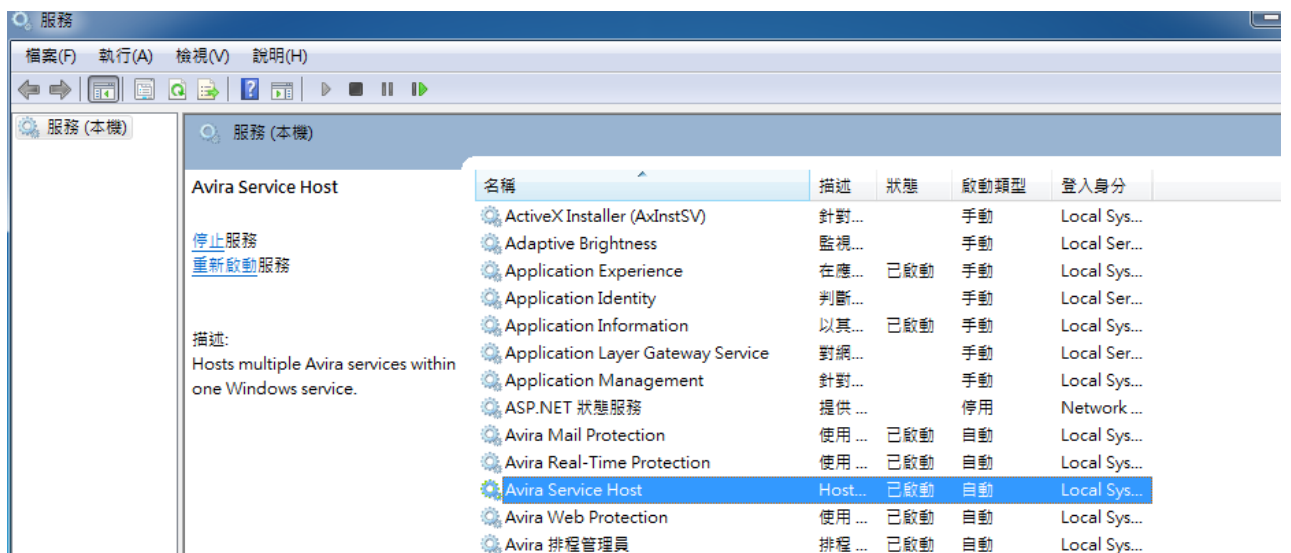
服務

檔案(F) 執行(A) 檢視(V) 說明(H)

服務 (本機)

服務 (本機)

Avira Service Host

停止服務
重新啟動服務

描述:
Hosts multiple Avira services within one Windows service.

| 名稱 | 描述 | 狀態 | 啟動類型 | 登入身分 |
|---|---|---|---|---|
| ActiveX Installer (AxInstSV) | 針對... | | 手動 | Local Sys... |
| Adaptive Brightness | 監視... | | 手動 | Local Ser... |
| Application Experience | 在應... | 已啟動 | 手動 | Local Sys... |
| Application Identity | 判斷... | | 手動 | Local Ser... |
| Application Information | 以其... | 已啟動 | 手動 | Local Sys... |
| Application Layer Gateway Service | 對網... | | 手動 | Local Ser... |
| Application Management | 針對... | | 手動 | Local Sys... |
| ASP.NET 狀態服務 | 提供 ... | | 停用 | Network ... |
| Avira Mail Protection | 使用 ... | 已啟動 | 自動 | Local Sys... |
| Avira Real-Time Protection | 使用 ... | 已啟動 | 自動 | Local Sys... |
| Avira Service Host | Host... | 已啟動 | 自動 | Local Sys... |
| Avira Web Protection | 使用 ... | 已啟動 | 自動 | Local Sys... |
| Avira 排程管理員 | 排程 ... | 已啟動 | 自動 | Local Sys... |